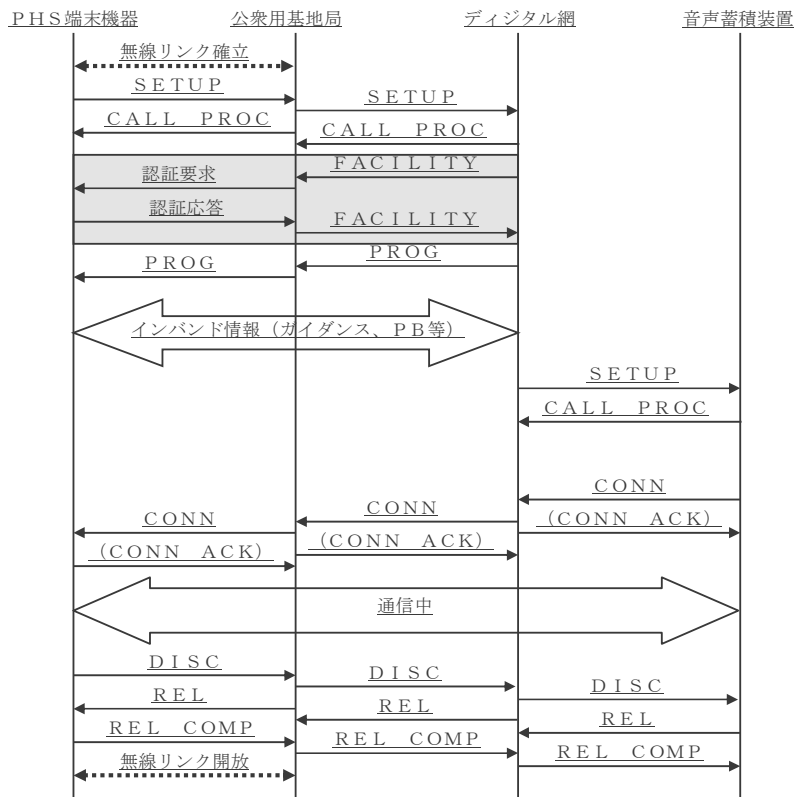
PHS端末機器
公衆用基地局
ディジタル網
音声蓄積装置

無線リンク確立
SETUP
SETUP
CALL PROC
CALL PROC
FACILITY
認証要求
認証応答
FACILITY
PROG
PROG
インバンド情報（ガイダンス、PB等）
SETUP
CALL PROC
CONN
CONN
CONN
(CONN ACK)
(CONN ACK)
(CONN ACK)
通信中
DISC
DISC
DISC
REL
REL
REL
REL COMP
REL COMP
REL COMP
無線リンク開放